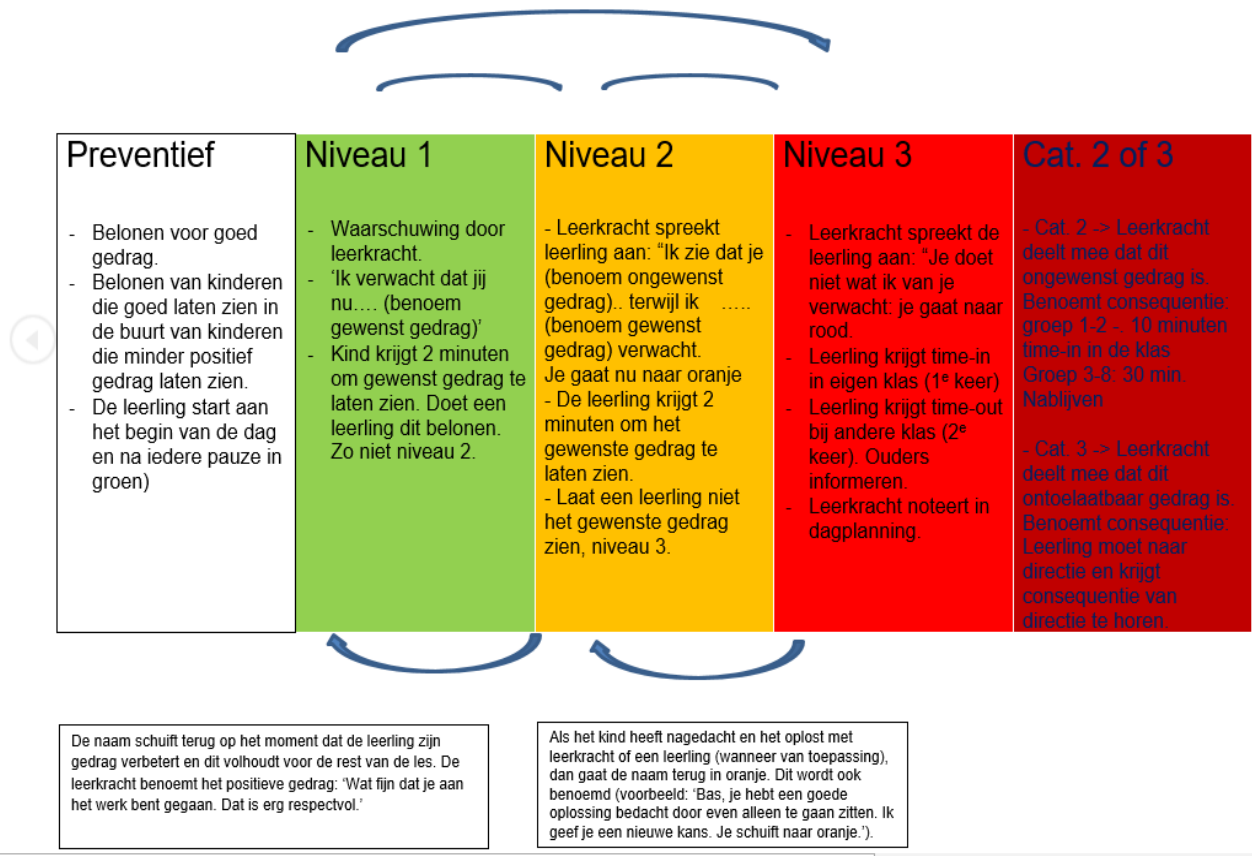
| Preventief | Niveau 1 | Niveau 2 | Niveau 3 | Cat. 2 of 3 |
|---|---|---|---|---|
| - Belonen voor goed gedrag. - Belonen van kinderen die goed laten zien in de buurt van kinderen die minder positief gedrag laten zien. - De leerling start aan het begin van de dag en na iedere pauze in groen) | - Waarschuwing door leerkracht. - 'Ik verwacht dat jij nu…. (benoem gewenst gedrag)' - Kind krijgt 2 minuten om gewenst gedrag te laten zien. Doet een leerling dit belonen. Zo niet niveau 2. | - Leerkracht spreekt leerling aan: "Ik zie dat je (benoem ongewenst gedrag).. terwijl ik ….. (benoem gewenst gedrag) verwacht. Je gaat nu naar oranje - De leerling krijgt 2 minuten om het gewenste gedrag te laten zien. - Laat een leerling niet het gewenste gedrag zien, niveau 3. | - Leerkracht spreekt de leerling aan: "Je doet niet wat ik van je verwacht: je gaat naar rood. - Leerling krijgt time-in in eigen klas (1$^e$ keer) - Leerling krijgt time-out bij andere klas (2$^e$ keer). Ouders informeren. - Leerkracht noteert in dagplanning. | - Cat. 2 -> Leerkracht deelt mee dat dit ongewenst gedrag is. Benoemt consequentie: groep 1-2 -. 10 minuten time-in in de klas Groep 3-8: 30 min. Nablijven - Cat. 3 -> Leerkracht deelt mee dat dit ontoelaatbaar gedrag is. Benoemt consequentie: Leerling moet naar directie en krijgt consequentie van directie te horen. |

De naam schuift terug op het moment dat de leerling zijn gedrag verbetert en dit volhoudt voor de rest van de les. De leerkracht benoemt het positieve gedrag: 'Wat fijn dat je aan het werk bent gegaan. Dat is erg respectvol.'

Als het kind heeft nagedacht en het oplost met leerkracht of een leerling (wanneer van toepassing), dan gaat de naam terug in oranje. Dit wordt ook benoemd (voorbeeld: 'Bas, je hebt een goede oplossing bedacht door even alleen te gaan zitten. Ik geef je een nieuwe kans. Je schuift naar oranje.').